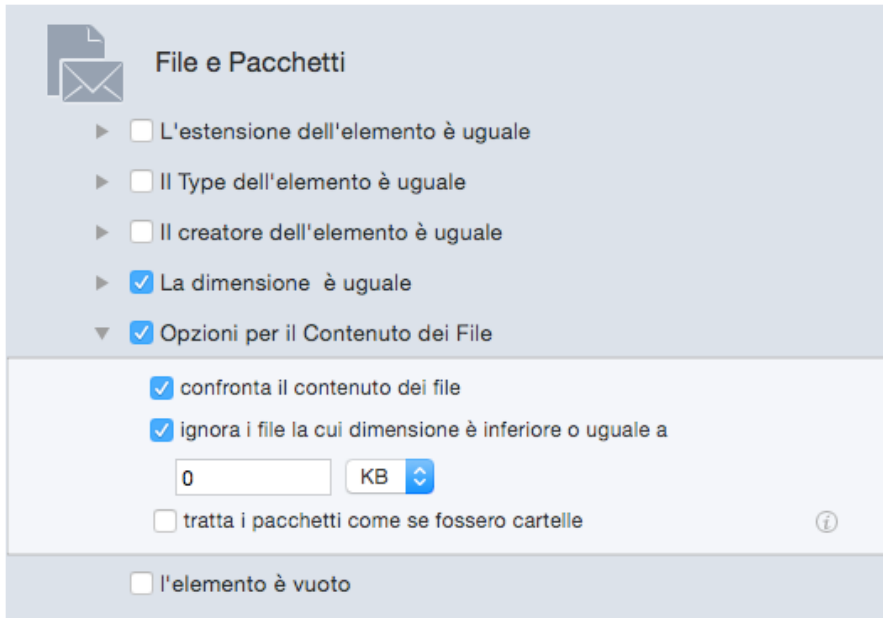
File e Pacchetti

L'estensione dell'elemento è uguale

Il Type dell'elemento è uguale

Il creatore dell'elemento è uguale

La dimensione è uguale

Opzioni per il Contenuto dei File

confronta il contenuto dei file

ignora i file la cui dimensione è inferiore o uguale a

0

KB

tratta i pacchetti come se fossero cartelle

i

l'elemento è vuoto